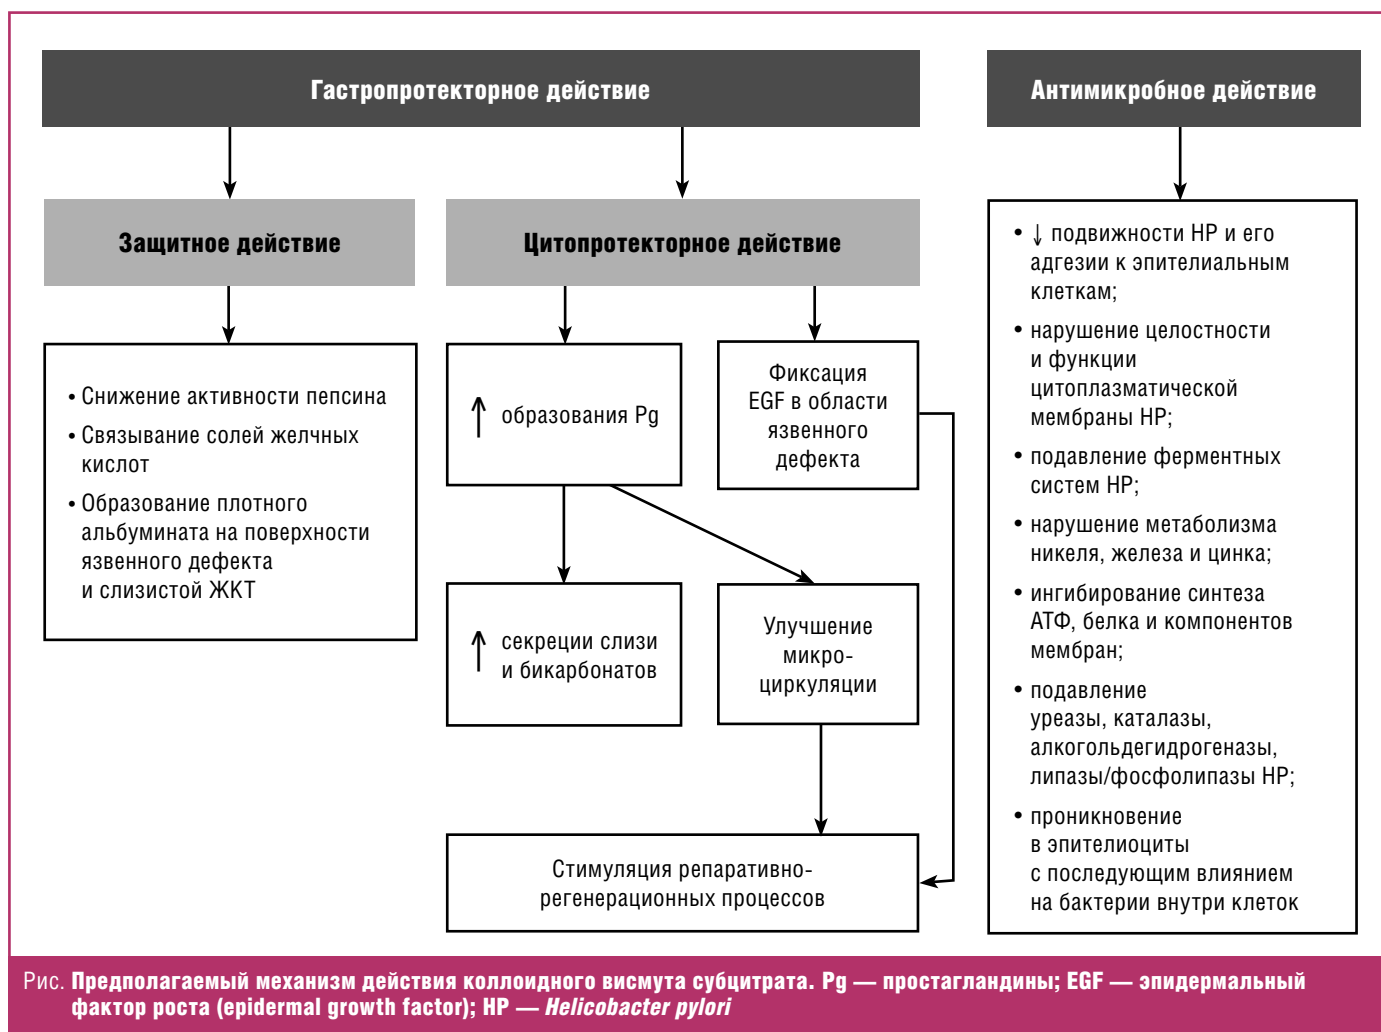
Гастропротекторное действие

Антимикробное действие

Защитное действие

Цитопротекторное действие

• Снижение активности пепсина
• Связывание солей желчных кислот
• Образование плотного альбумината на поверхности язвенного дефекта и слизистой ЖКТ

↑ образования Pg

Фиксация EGF в области язвенного дефекта

↑ секреции слизи и бикарбонатов

Улучшение микроциркуляции

Стимуляция репаративно-регенерационных процессов

• ↓ подвижности HP и его адгезии к эпителиальным клеткам;
• нарушение целостности и функции цитоплазматической мембраны HP;
• подавление ферментных систем HP;
• нарушение метаболизма никеля, железа и цинка;
• ингибирование синтеза АТФ, белка и компонентов мембран;
• подавление уреазы, каталазы, алкогольдегидрогеназы, липазы/фосфолипазы HP;
• проникновение в эпителиоциты с последующим влиянием на бактерии внутри клеток

Рис. Предполагаемый механизм действия коллоидного висмута субцитрата. Pg — простагландины; EGF — эпидермальный фактор роста (epidermal growth factor); HP — Helicobacter pylori